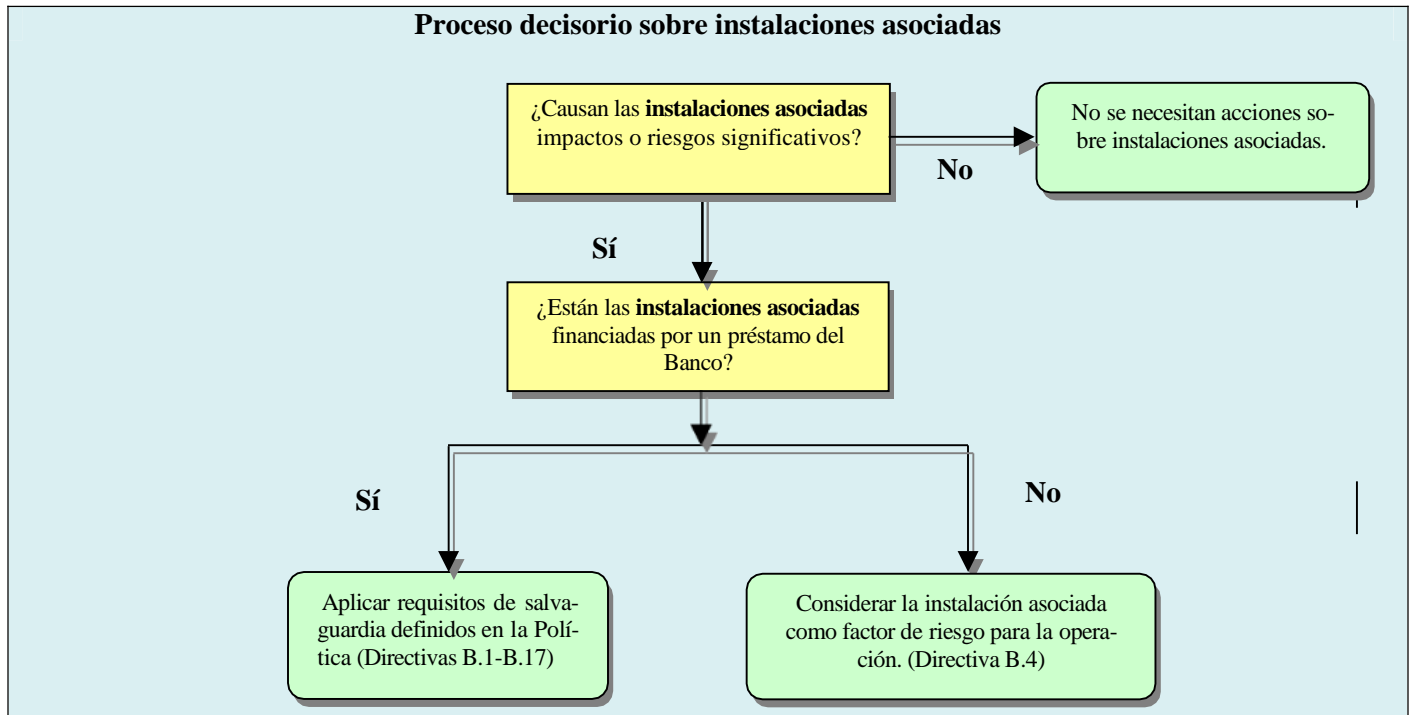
**Proceso decisorio sobre instalaciones asociadas**

¿Causan las **instalaciones asociadas** impactos o riesgos significativos?

**No**

No se necesitan acciones sobre instalaciones asociadas.

**Sí**

¿Están las **instalaciones asociadas** financiadas por un préstamo del Banco?

**Sí**

**No**

Aplicar requisitos de salvaguardia definidos en la Política (Directivas B.1-B.17)

Considerar la instalación asociada como factor de riesgo para la operación. (Directiva B.4)